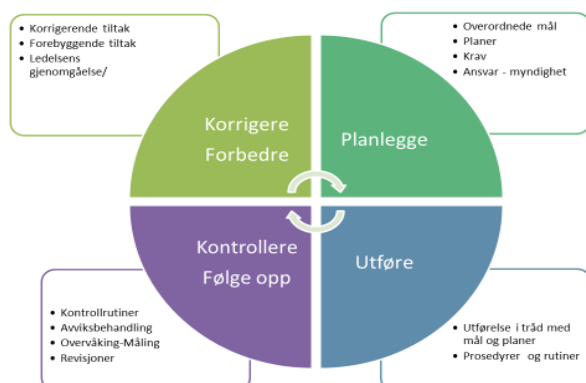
- Korrigerende tiltak
- Forebyggende tiltak
- Ledelsens gjenomgåelse/

- Overordnede mål
- Planer
- Krav
- Ansvar - myndighet

Korrigere Forbedre

Planlegge

Kontrollere Følge opp

Utføre

- Kontrollrutiner
- Avviksbehandling
- Overvåking-Måling
- Revisjoner

- Utførelse i tråd med mål og planer
- Prosedyrer og rutiner